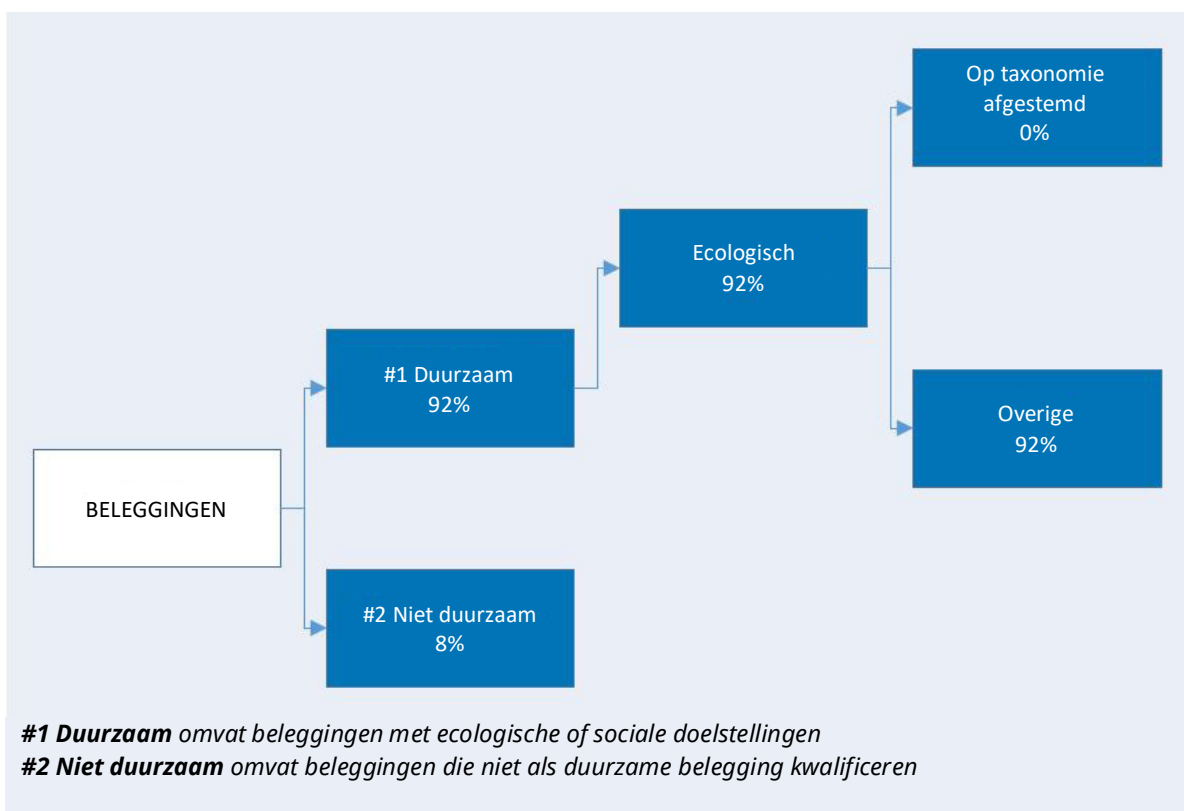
Op taxonomie afgestemd
0%

Ecologisch
92%

#1 Duurzaam
92%

Overige
92%

BELEGGINGEN

#2 Niet duurzaam
8%

***#1 Duurzaam*** *omvat beleggingen met ecologische of sociale doelstellingen*
***#2 Niet duurzaam*** *omvat beleggingen die niet als duurzame belegging kwalificeren*